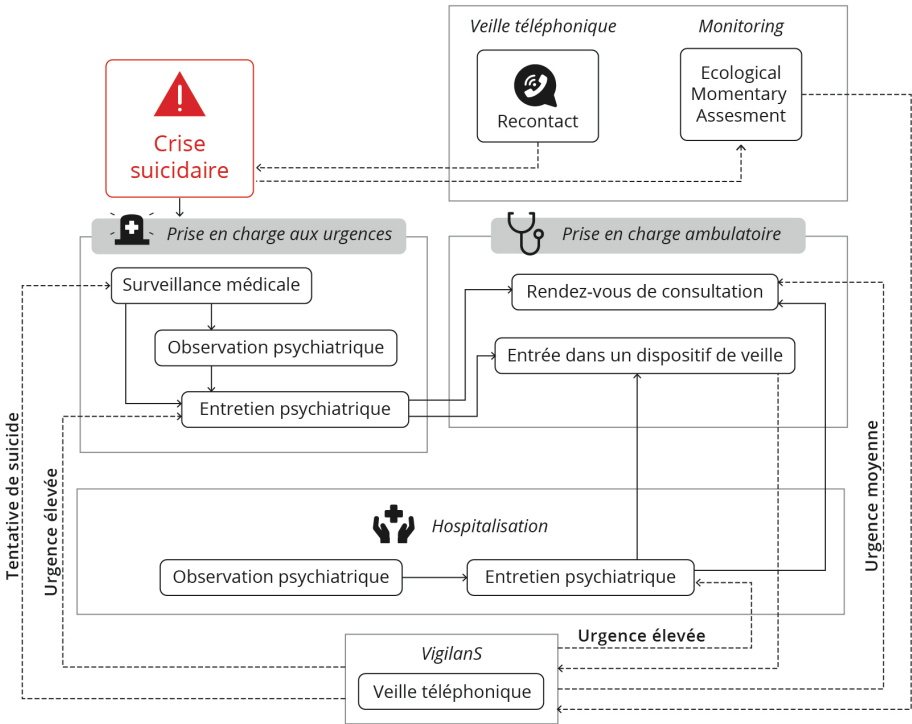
Veille téléphonique

Recontact

Monitoring

Ecological Momentary Assesment

Crise suicidaire

Prise en charge aux urgences

Surveillance médicale

Observation psychiatrique

Entretien psychiatrique

Prise en charge ambulatoire

Rendez-vous de consultation

Entrée dans un dispositif de veille

Hospitalisation

Observation psychiatrique

Entretien psychiatrique

Urgence élevée

VigilanS

Veille téléphonique

Tentative de suicide

Urgence élevée

Urgence moyenne